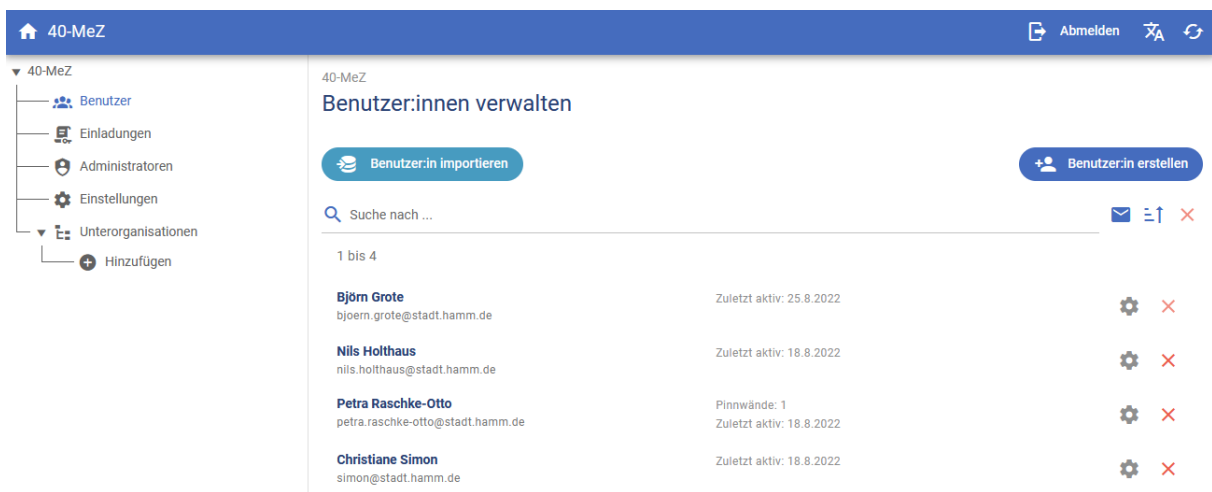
40-MeZ

Abmelden

40-MeZ
Benutzer
Einladungen
Administratoren
Einstellungen
Unterorganisationen
Hinzufügen

40-MeZ
Benutzer:innen verwalten

Benutzer:in importieren

Benutzer:in erstellen

Suche nach ...

1 bis 4

Björn Grote
bjoern.grote@stadt.hamm.de
Zuletzt aktiv: 25.8.2022

Nils Holthaus
nils.holthaus@stadt.hamm.de
Zuletzt aktiv: 18.8.2022

Petra Raschke-Otto
petra.raschke-otto@stadt.hamm.de
Pinnwände: 1
Zuletzt aktiv: 18.8.2022

Christiane Simon
simon@stadt.hamm.de
Zuletzt aktiv: 18.8.2022